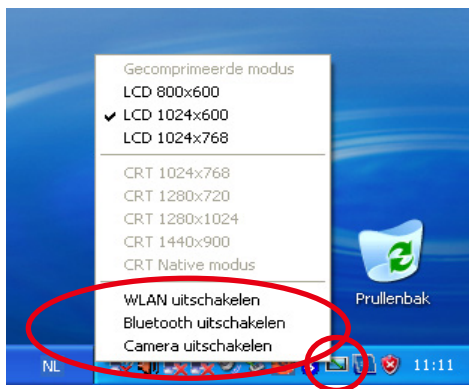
Gecomprimeerde modus
LCD 800x600
✔ LCD 1024x600
LCD 1024x768

CRT 1024x768
CRT 1280x720
CRT 1280x1024
CRT 1440x900
CRT Native modus

WLAN uitschakelen
Bluetooth uitschakelen
Camera uitschakelen

Prullenbak

NL

11:11